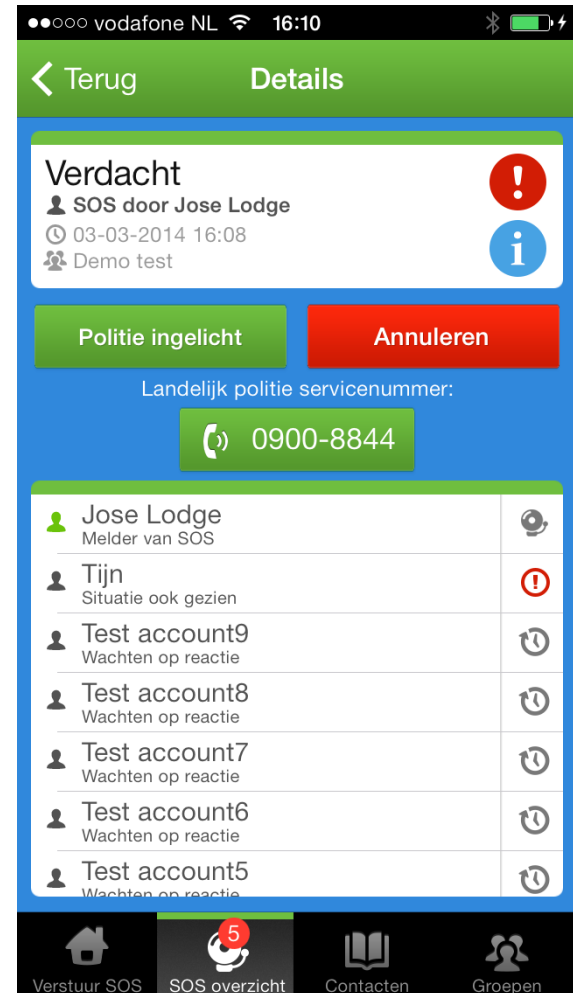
●●○○○ vodafone NL 16:10

Terug
Details

Verdacht
SOS door Jose Lodge
03-03-2014 16:08
Demo test

Politie ingelicht
Annuleren

Landelijk politie servicenummer:
0900-8844

Jose Lodge
Melder van SOS
Tijn
Situatie ook gezien
Test account9
Wachten op reactie
Test account8
Wachten op reactie
Test account7
Wachten op reactie
Test account6
Wachten op reactie
Test account5
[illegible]

Verstuur SOS
5
SOS overzicht
Contacten
Groepen